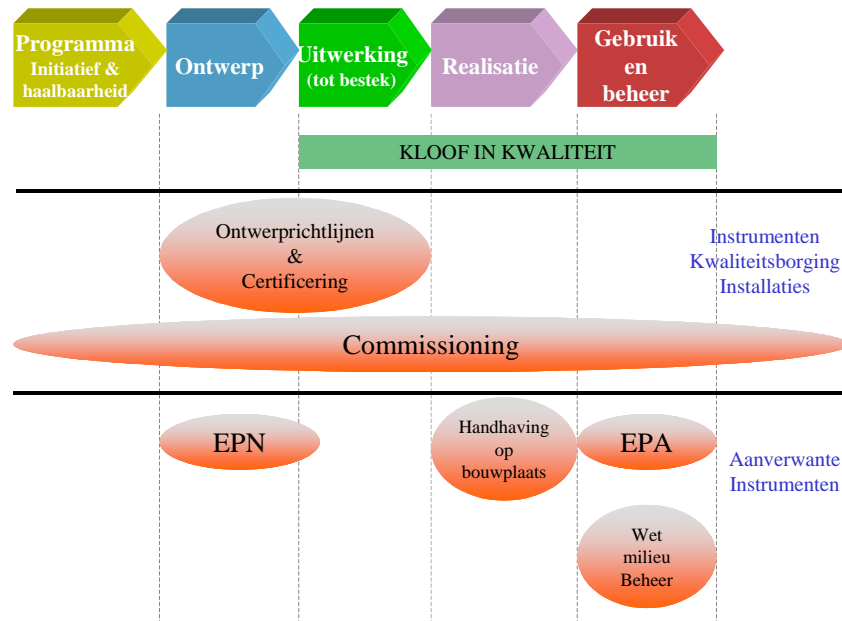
Programma
Initiatief & haalbaarheid

Ontwerp

Uitwerking
(tot bestek)

Realisatie

Gebruik en beheer

KLOOF IN KWALITEIT

Ontwerprichtlijnen & Certificering

Instrumenten
Kwaliteitsborging
Installaties

Commissioning

EPN

Handhaving op bouwplaats

EPA

Aanverwante
Instrumenten

Wet milieu Beheer